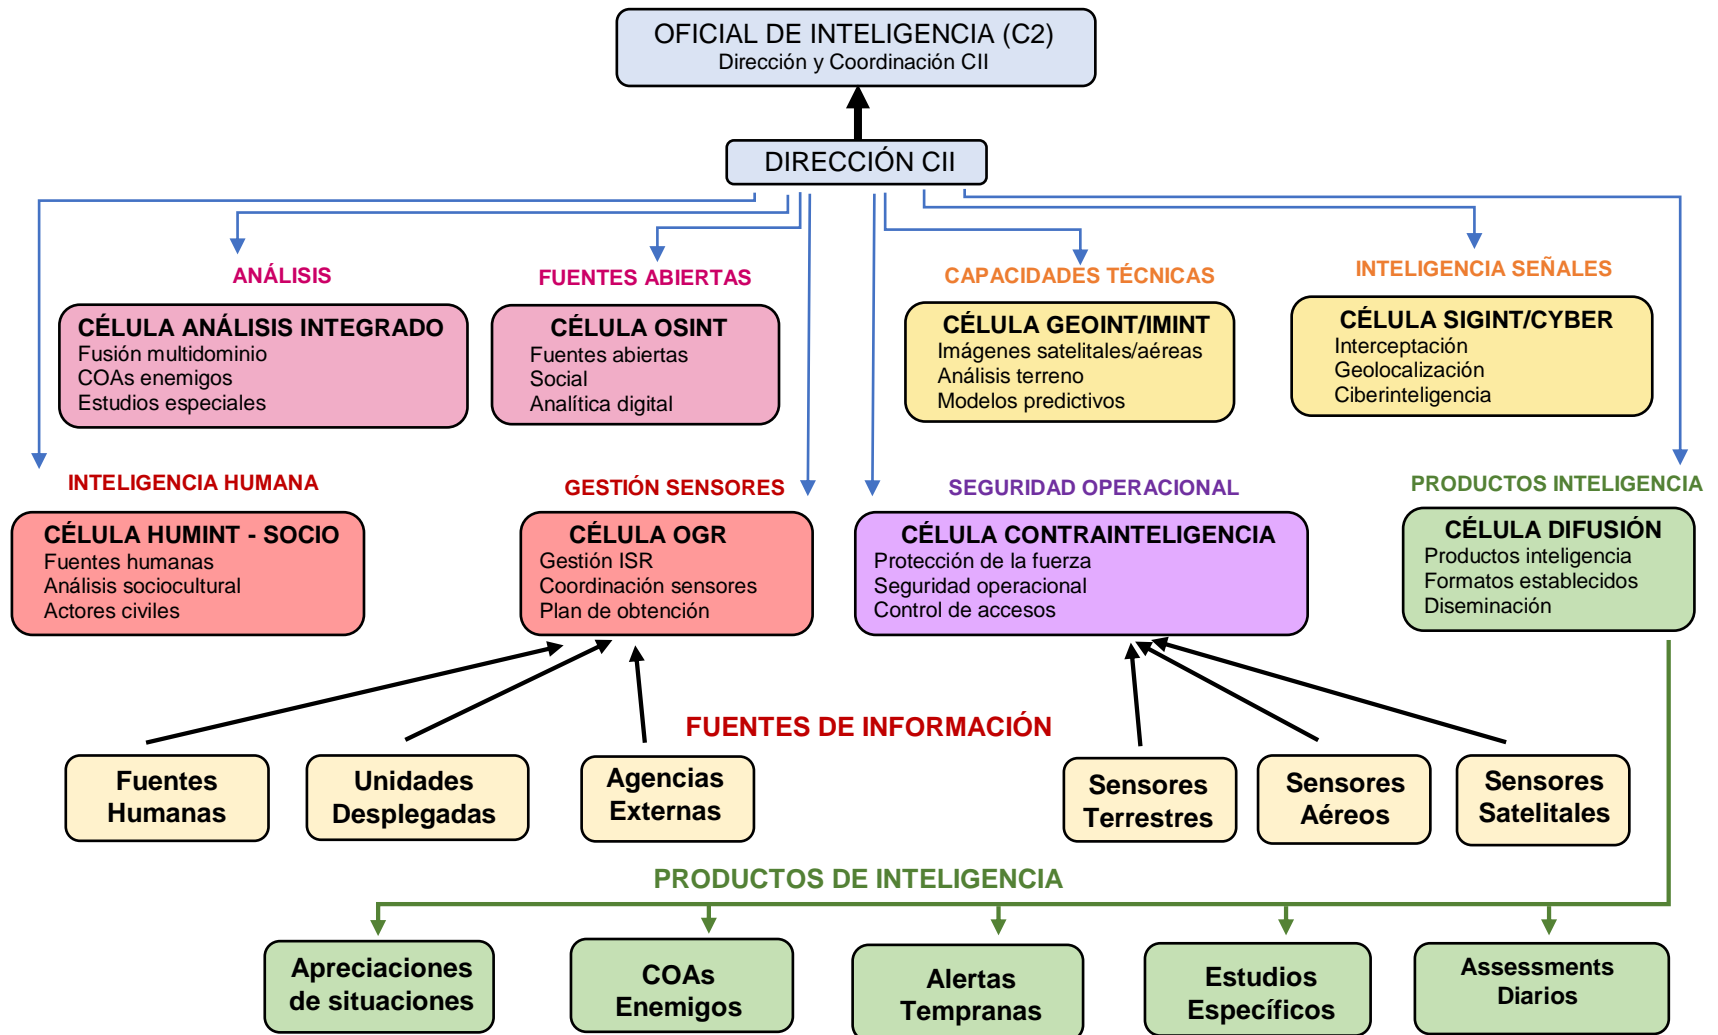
OFICIAL DE INTELIGENCIA (C2)
Dirección y Coordinación CII

DIRECCIÓN CII

ANÁLISIS

CÉLULA ANÁLISIS INTEGRADO
Fusión multidominio
COAs enemigos
Estudios especiales

FUENTES ABIERTAS

CÉLULA OSINT
Fuentes abiertas
Social
Analítica digital

CAPACIDADES TÉCNICAS

CÉLULA GEOINT/IMINT
Imágenes satelitales/aéreas
Análisis terreno
Modelos predictivos

INTELIGENCIA SEÑALES

CÉLULA SIGINT/CYBER
Interceptación
Geolocalización
Ciberinteligencia

INTELIGENCIA HUMANA

CÉLULA HUMINT - SOCIO
Fuentes humanas
Análisis sociocultural
Actores civiles

GESTIÓN SENSORES

CÉLULA OGR
Gestión ISR
Coordinación sensores
Plan de obtención

SEGURIDAD OPERACIONAL

CÉLULA CONTRAINTELIGENCIA
Protección de la fuerza
Seguridad operacional
Control de accesos

PRODUCTOS INTELIGENCIA

CÉLULA DIFUSIÓN
Productos inteligencia
Formatos establecidos
Diseminación

FUENTES DE INFORMACIÓN

Fuentes Humanas

Unidades Desplegadas

Agencias Externas

Sensores Terrestres

Sensores Aéreos

Sensores Satelitales

PRODUCTOS DE INTELIGENCIA

Apreciaciones de situaciones

COAs Enemigos

Alertas Tempranas

Estudios Específicos

Assessments Diarios